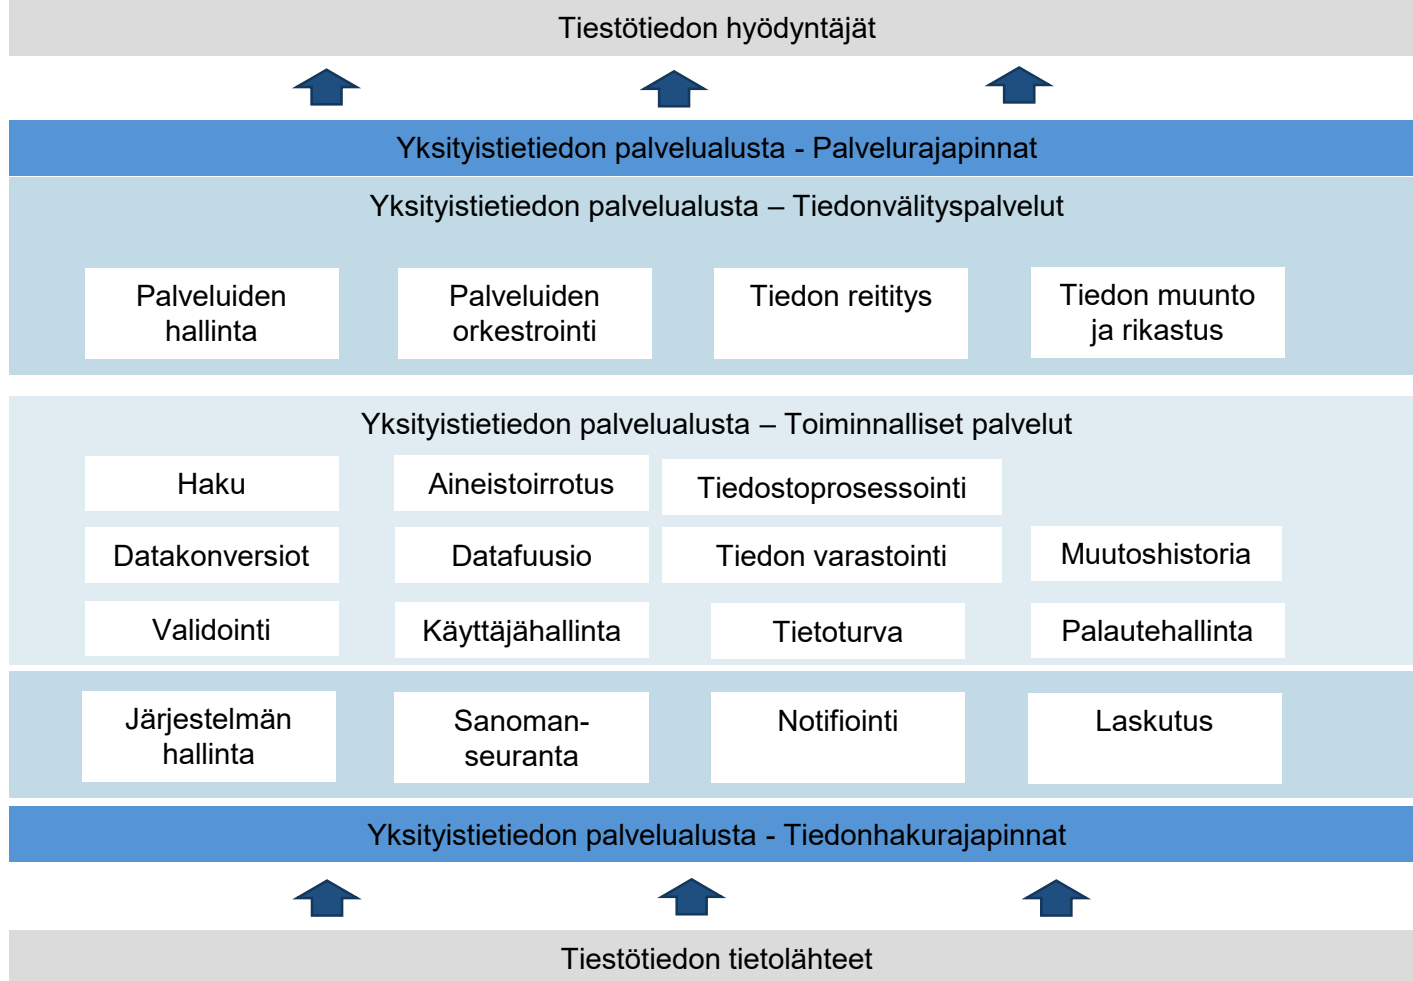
Tiestötiedon hyödyntäjät

Yksityistietiedon palvelualusta - Palvelurajapinnat

Yksityistietiedon palvelualusta – Tiedonvälityspalvelut

Palveluiden hallinta

Palveluiden orkestrointi

Tiedon reititys

Tiedon muunto ja rikastus

Yksityistietiedon palvelualusta – Toiminnalliset palvelut

Haku

Aineistoirrotus

Tiedostoprosessointi

Datakonversiot

Datafuusio

Tiedon varastointi

Muutoshistoria

Validointi

Käyttäjähallinta

Tietoturva

Palautehallinta

Järjestelmän hallinta

Sanoman-seuranta

Notifiointi

Laskutus

Yksityistietiedon palvelualusta - Tiedonhakurajapinnat

Tiestötiedon tietolähteet